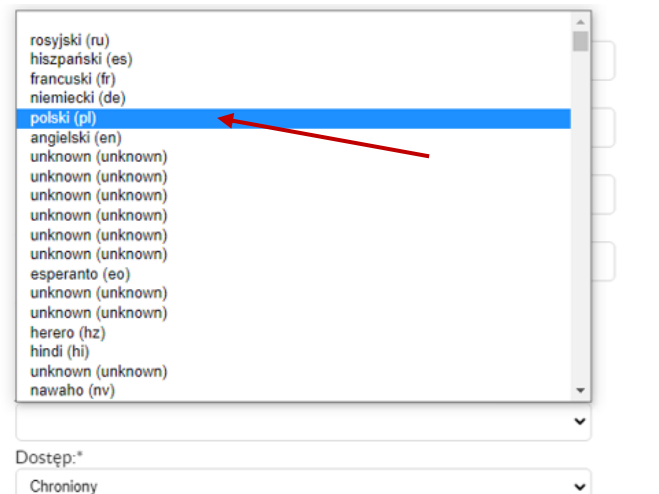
rosyjski (ru)
hiszpański (es)
francuski (fr)
niemiecki (de)
polski (pl)
angielski (en)
unknown (unknown)
unknown (unknown)
unknown (unknown)
unknown (unknown)
unknown (unknown)
unknown (unknown)
esperanto (eo)
unknown (unknown)
unknown (unknown)
herero (hz)
hindi (hi)
unknown (unknown)
nawaho (nv)

Dostęp:*
Chroniony